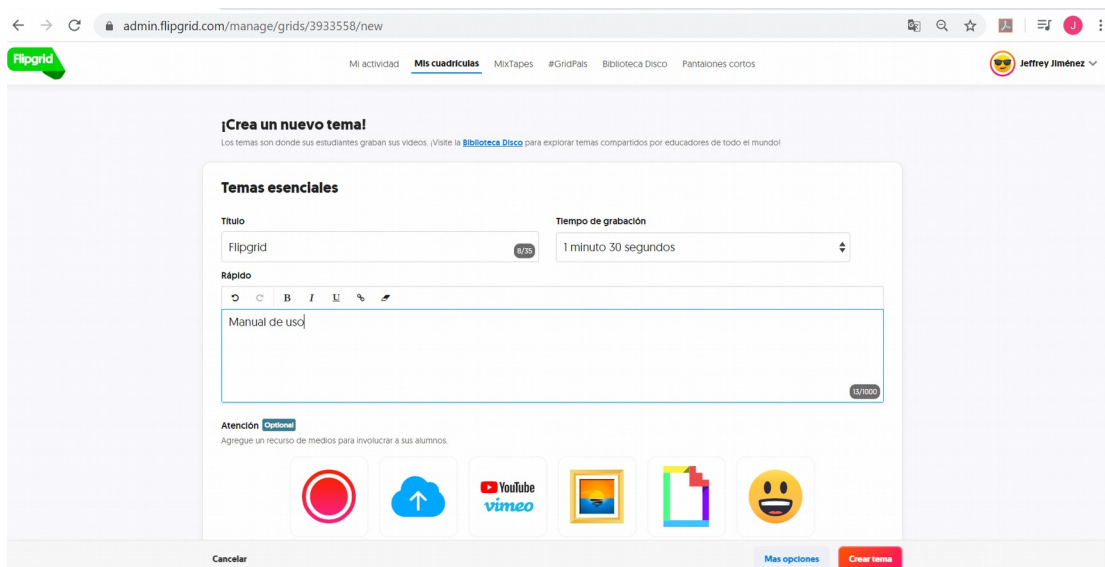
admin.flipgrid.com/manage/grids/3933558/new

Flipgrid

Mi actividad Mis cuadrículas MixTapes #GridPals Biblioteca Disco Pantalones cortos

Jeffrey Jiménez

¡Crea un nuevo tema!

Los temas son donde sus estudiantes graban sus videos. ¡Visite la Biblioteca Disco para explorar temas compartidos por educadores de todo el mundo!

Temas esenciales

Título

Flipgrid 8/35

Tiempo de grabación

1 minuto 30 segundos

Rápido

B I U

Manual de uso

13/1000

Atención Optional

Agregue un recurso de medios para involucrar a sus alumnos.

YouTube vimeo

Cancelar

Mas opciones Crear tema